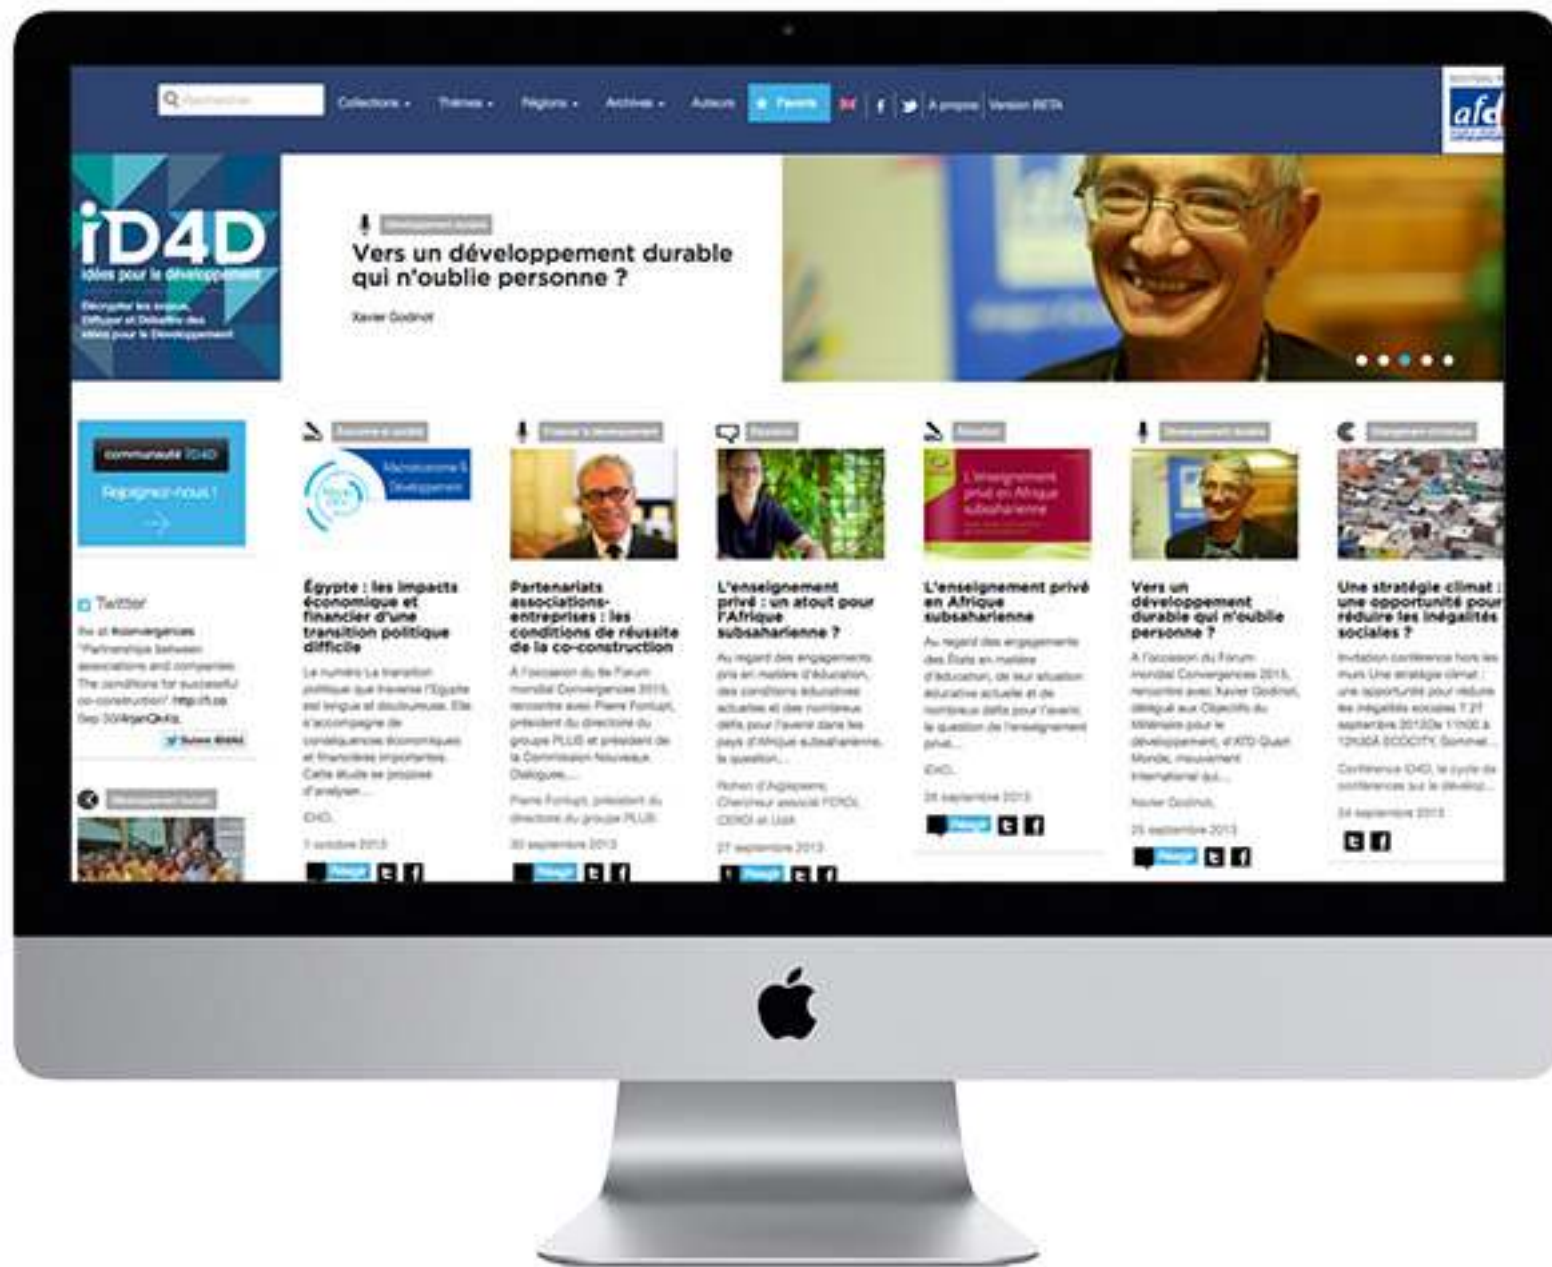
Rechercher Collections ▾ Thèmes ▾ Régions ▾ Archives ▾ Auteurs ★ Favoris A propos Version BETA

afd

iD4D
idées pour le développement
Décrypter les enjeux, Diffuser et Débattre des idées pour le Développement

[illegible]
Vers un développement durable qui n'oublie personne ?
Xavier Godinot

communauté ID4D
Rejoignez-nous !

Twitter
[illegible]

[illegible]
Macroéconomie & Développement
Égypte : les impacts économique et financier d'une transition politique difficile
Le numéro La transition politique que traverse l'Égypte est longue et douloureuse. Elle s'accompagne de conséquences économiques et financières importantes. Cette étude se propose d'analyser…
IDKD
1 octobre 2013
Réagir

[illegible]
Partenariats associations-entreprises : les conditions de réussite de la co-construction
À l'occasion du 6e Forum mondial Convergences 2015, rencontre avec Pierre Fonlupt, président du directoire du groupe PLUS et président de la Commission Nouveaux Dialogues…
Pierre Fonlupt, président du directoire du groupe PLUS
30 septembre 2013
Réagir

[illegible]
L'enseignement privé : un atout pour l'Afrique subsaharienne ?
Au regard des engagements pris en matière d'éducation, des conditions éducatives actuelles et des nombreux défis pour l'avenir dans les pays d'Afrique subsaharienne, la question…
Rohen d'Aiglepierre, Chercheur associé FERDI, CERDI et UdA
27 septembre 2013
Réagir

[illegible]
L'enseignement privé en Afrique subsaharienne
L'enseignement privé en Afrique subsaharienne
Au regard des engagements des États en matière d'éducation, de leur situation éducative actuelle et de nombreux défis pour l'avenir, la question de l'enseignement privé…
IDKD
26 septembre 2013
Réagir

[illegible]
Vers un développement durable qui n'oublie personne ?
À l'occasion du Forum mondial Convergences 2015, rencontre avec Xavier Godinot, délégué aux Objectifs du Millénaire pour le développement, d'ATD Quart Monde, mouvement international qui…
Xavier Godinot,
25 septembre 2013
Réagir

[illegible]
Une stratégie climat : une opportunité pour réduire les inégalités sociales ?
Invitation conférence hors les murs Une stratégie climat : une opportunité pour réduire les inégalités sociales ? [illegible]
Conférence ID4D, le cycle de conférences sur le dévelop…
24 septembre 2013